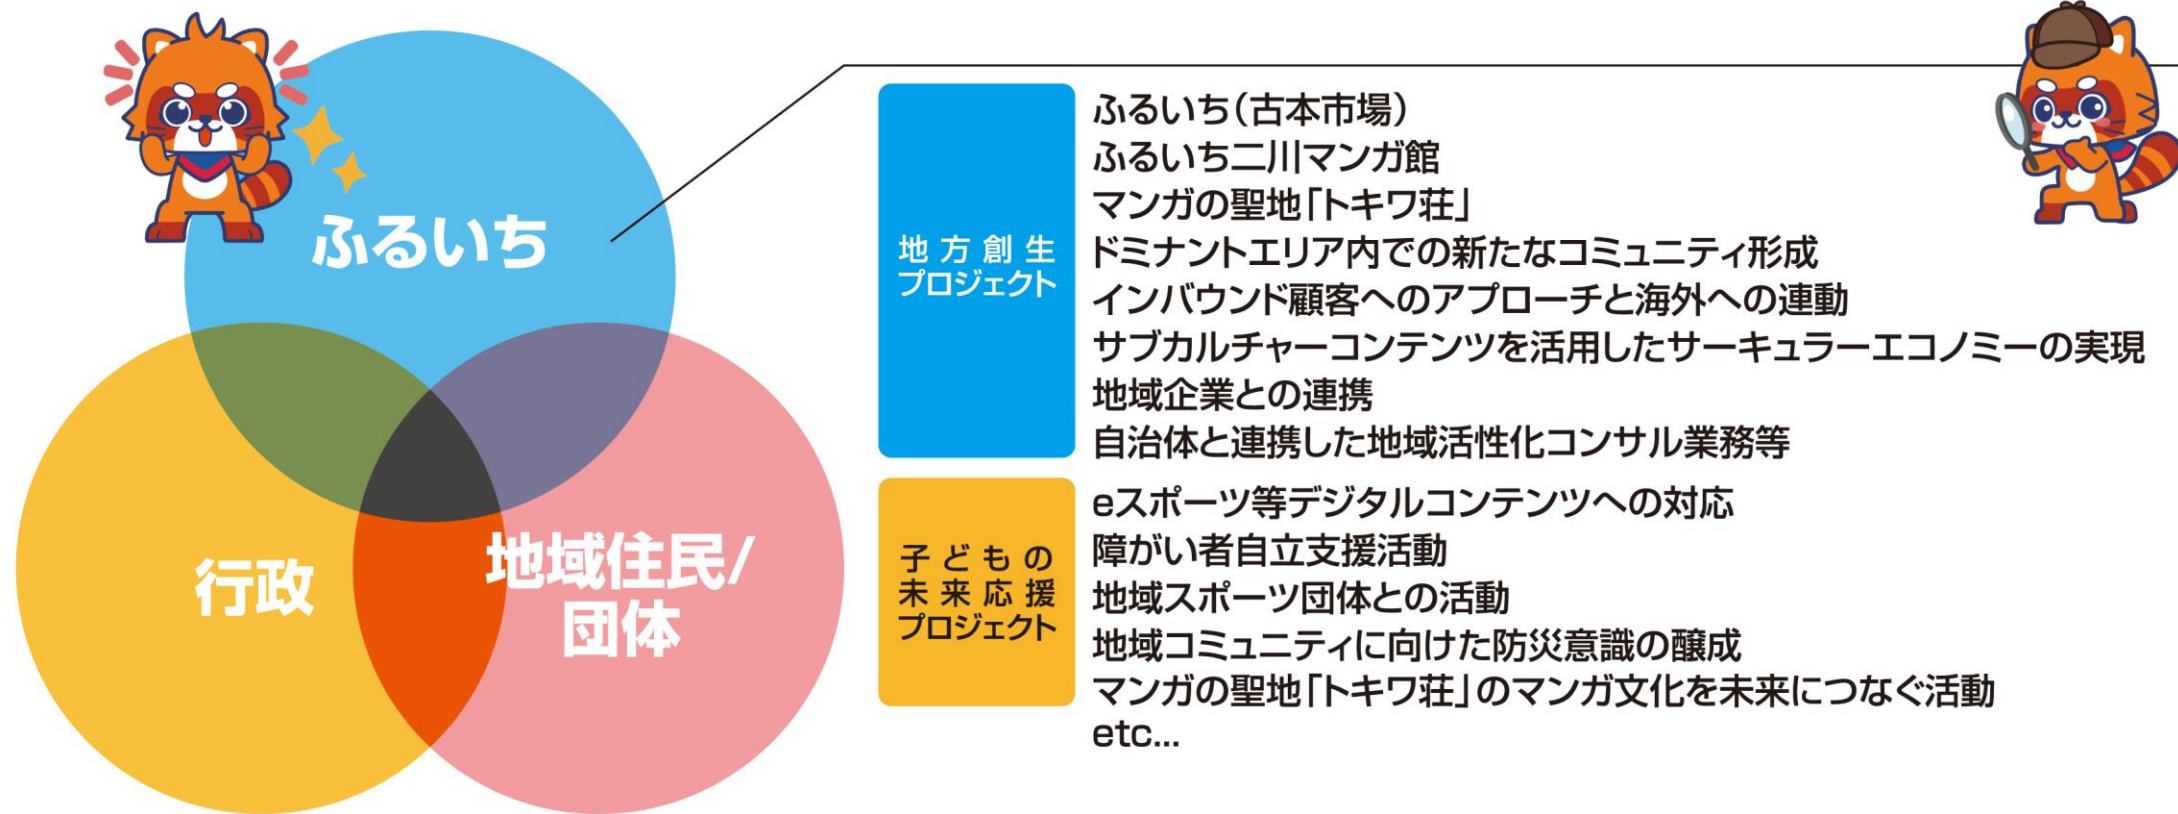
ふるいち

行政

地域住民/団体

地方創生プロジェクト

ふるいち(古本市場)
ふるいち二川マンガ館
マンガの聖地「トキワ荘」
ドミナントエリア内での新たなコミュニティ形成
インバウンド顧客へのアプローチと海外への連動
サブカルチャーコンテンツを活用したサーキュラーエコノミーの実現
地域企業との連携
自治体と連携した地域活性化コンサル業務等

子どもの未来応援プロジェクト

eスポーツ等デジタルコンテンツへの対応
障がい者自立支援活動
地域スポーツ団体との活動
地域コミュニティに向けた防災意識の醸成
マンガの聖地「トキワ荘」のマンガ文化を未来につなぐ活動
etc...